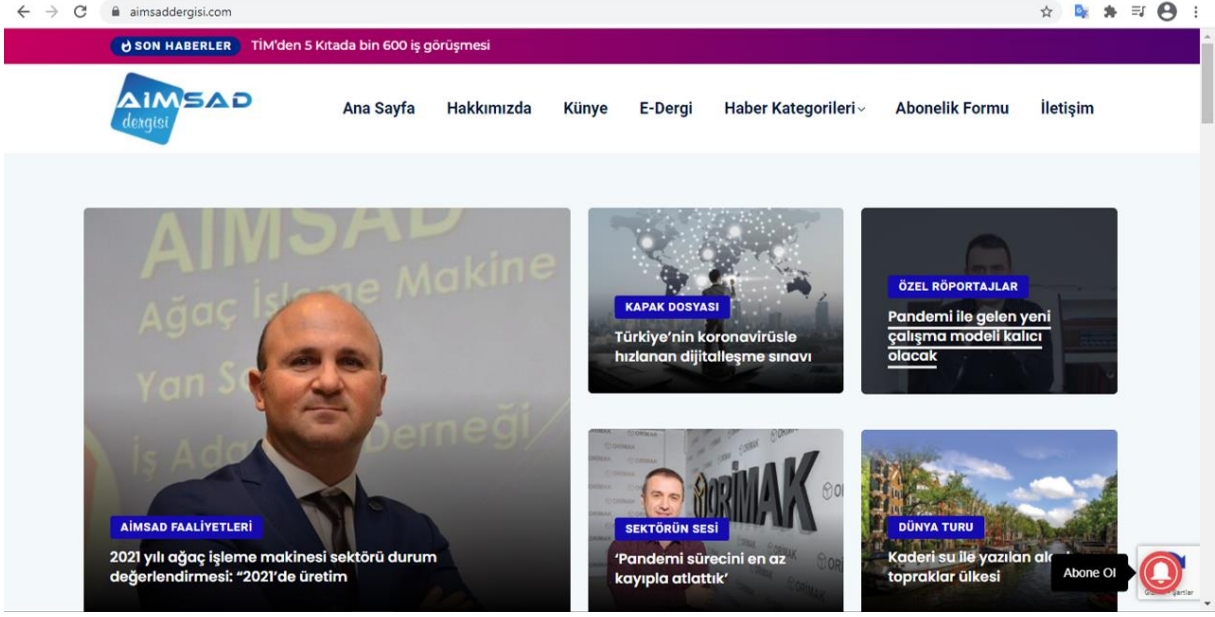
aimsaddergisi.com

SON HABERLER TİM'den 5 Kıtada bin 600 iş görüşmesi

AİMSAD dergisi

Ana Sayfa Hakkımızda Künye E-Dergi Haber Kategorileri Abonelik Formu İletişim

AIMSAD Ağaç İşleme Makine Yan Sa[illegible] İş Ada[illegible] Derneği

AİMSAD FAALİYETLERİ
2021 yılı ağaç işleme makinesi sektörü durum değerlendirmesi: "2021'de üretim

KAPAK DOSYASI
Türkiye'nin koronavirüsle hızlanan dijitalleşme sınavı

ÖZEL RÖPORTAJLAR
Pandemi ile gelen yeni çalışma modeli kalıcı olacak

ORMAK

SEKTÖRÜN SESİ
'Pandemi sürecini en az kayıpla atlattık'

DÜNYA TURU
Kaderi su ile yazılan al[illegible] topraklar ülkesi

Abone Ol